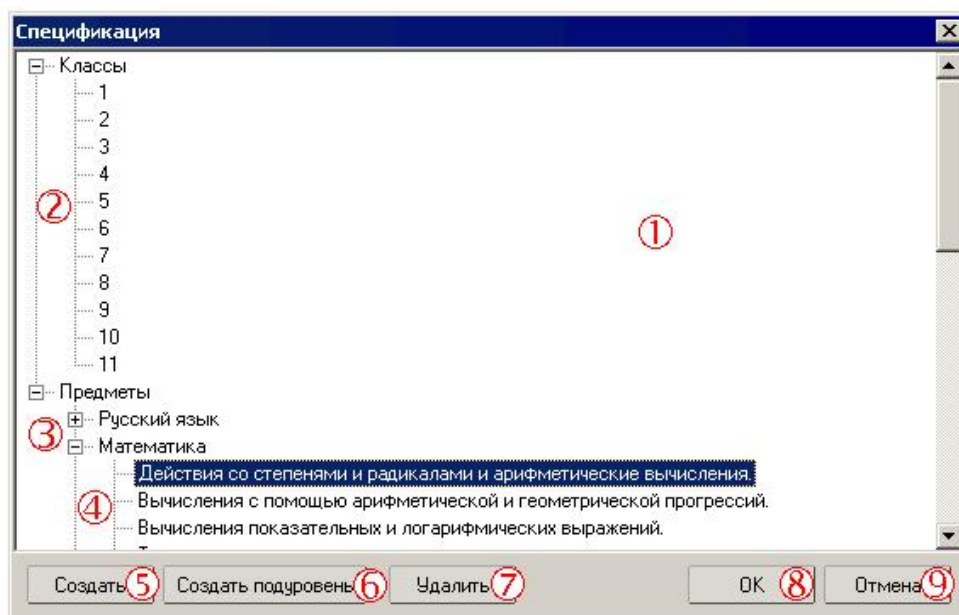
Спецификация

Классы
1
2
3
4
5
6
7
8
9
10
11
Предметы
Русский язык
Математика
Действия со степенями и радикалами и арифметические вычисления.
Вычисления с помощью арифметической и геометрической прогрессий.
Вычисления показательных и логарифмических выражений.
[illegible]

①
②
③
④

Создать ⑤ Создать подуровень ⑥ Удалить ⑦ OK ⑧ Отмена ⑨